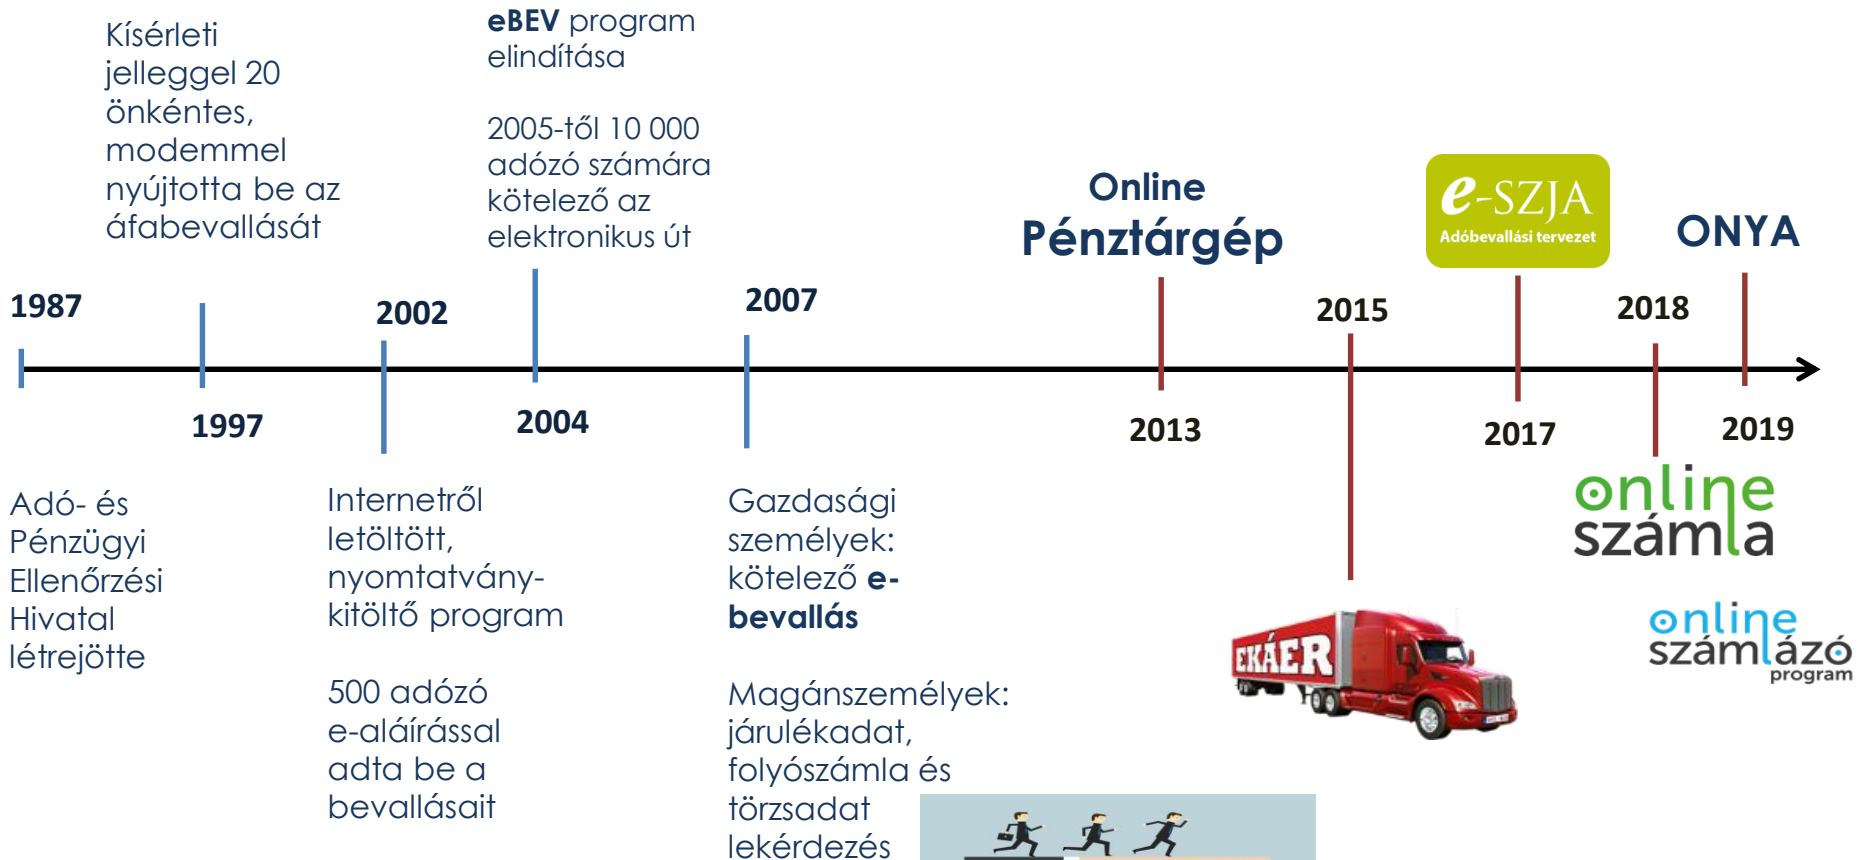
Kísérleti jelleggel 20 önkéntes, modemmel nyújtotta be az áfabevallását

**eBEV** program elindítása

2005-től 10 000 adózó számára kötelező az elektronikus út

Online
Pénztárgép

e-SZJA
Adóbevallási tervezet

ONYA

1987

2002

2007

2015

2018

1997

2004

2013

2017

2019

Adó- és Pénzügyi Ellenőrzési Hivatal létrejötte

Internetről letöltött, nyomtatvány-kitöltő program

500 adózó e-aláírással adta be a bevallásait

Gazdasági személyek: kötelező **e-bevallás**

Magánszemélyek: járulékadat, folyószámla és törzsadat lekérdezés

online
számla

EKÁER

online
számlázó
program